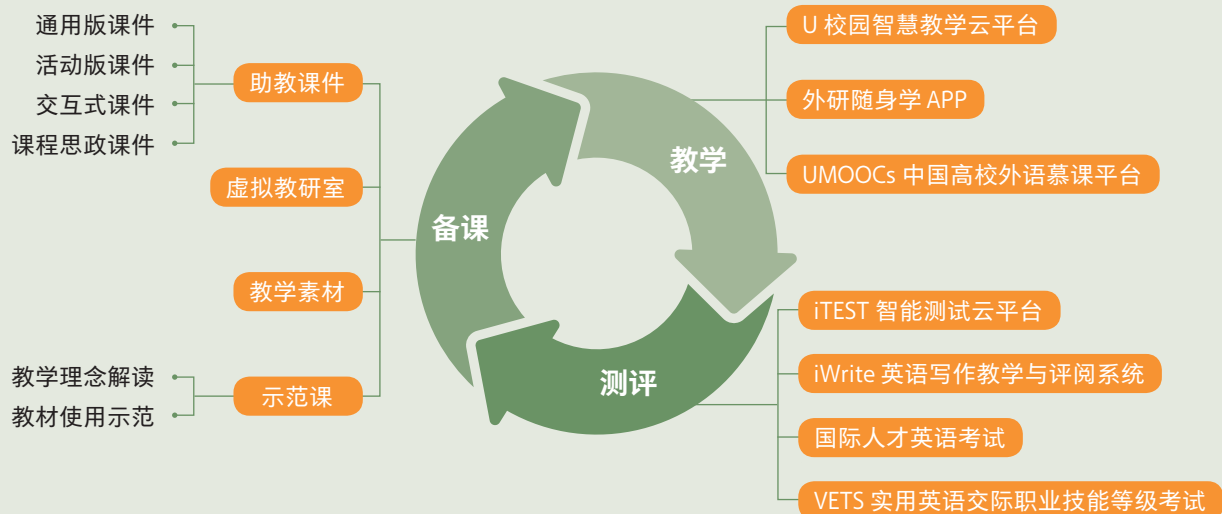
通用版课件
活动版课件
交互式课件
课程思政课件

助教课件
虚拟教研室
教学素材
示范课

教学理念解读
教材使用示范

备课
教学
测评

U 校园智慧教学云平台
外研随身学 APP
UMOOCs 中国高校外语慕课平台

iTEST 智能测试云平台
iWrite 英语写作教学与评阅系统
国际人才英语考试
VETS 实用英语交际职业技能等级考试